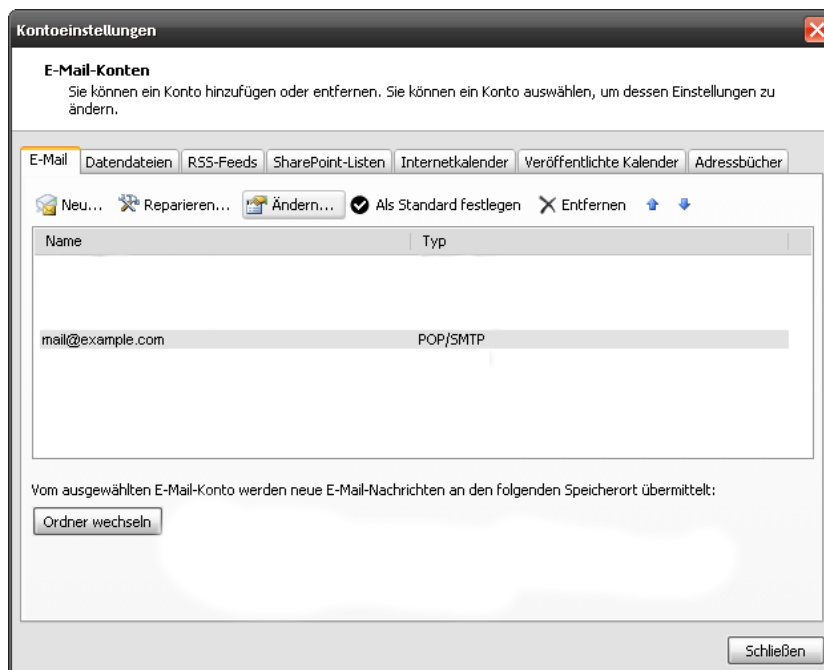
Kontoeinstellungen

E-Mail-Konten

Sie können ein Konto hinzufügen oder entfernen. Sie können ein Konto auswählen, um dessen Einstellungen zu ändern.

E-Mail | Datendateien | RSS-Feeds | SharePoint-Listen | Internetkalender | Veröffentlichte Kalender | Adressbücher

Neu... Reparieren... Ändern... Als Standard festlegen Entfernen

| Name | Typ |
|---|---|
| mail@example.com | POP/SMTP |

Vom ausgewählten E-Mail-Konto werden neue E-Mail-Nachrichten an den folgenden Speicherort übermittelt:

Ordner wechseln

Schließen